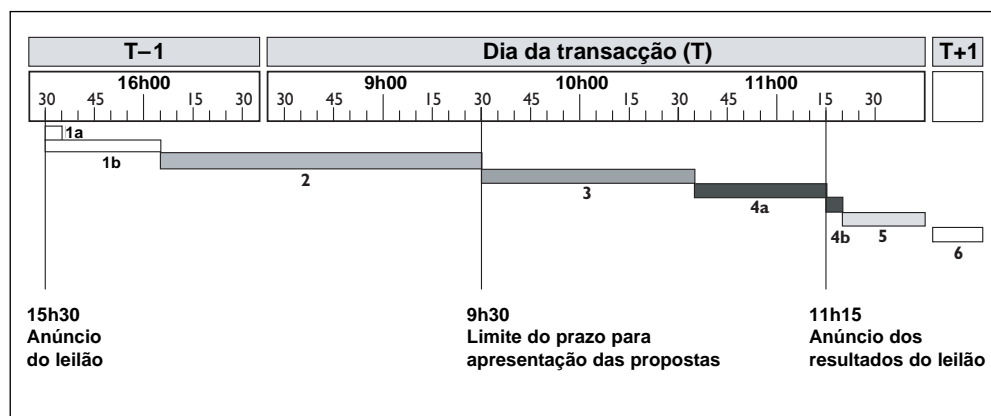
T−1

Dia da transacção (T)

T+1

16h00

30 45 15 30

9h00

30 45

10h00

30 45 15

11h00

30 45 15 30

1a

1b

2

3

4a

4b

5

6

15h30
Anúncio
do leilão

9h30
Limite do prazo para
apresentação das propostas

11h15
Anúncio dos
resultados do leilão